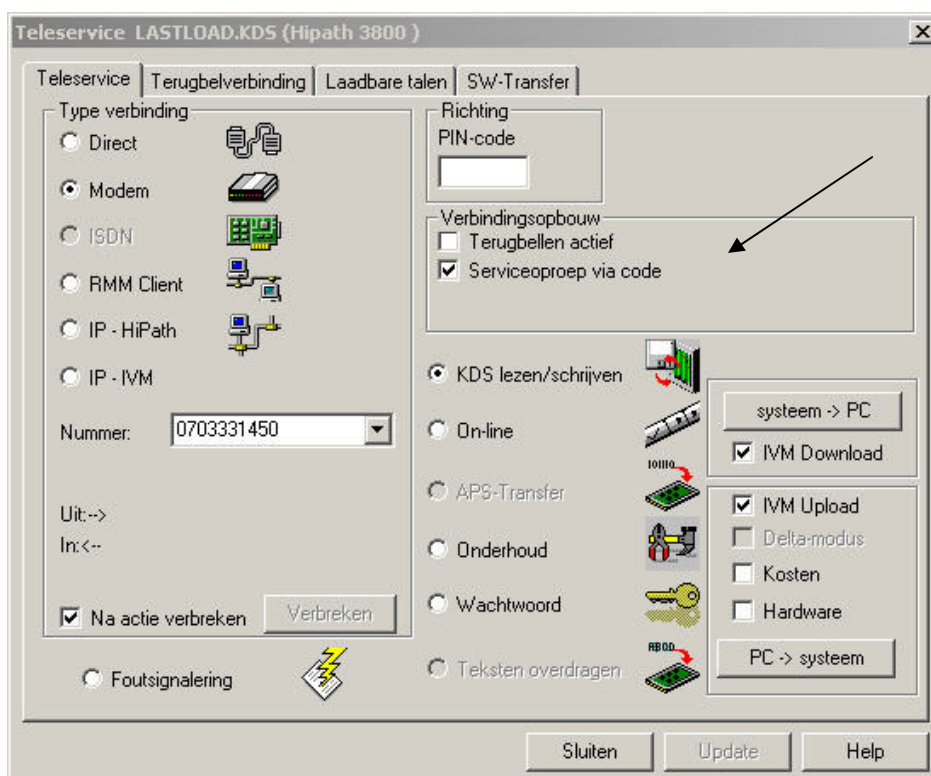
Teleservice LASTLOAD.KDS (Hipath 3800 )

Teleservice | Terugbelverbinding | Laadbare talen | SW-Transfer

Type verbinding
Direct
Modem
ISDN
RMM Client
IP - HiPath
IP - IVM

Nummer: 0703331450

Uit:-->
In:<--

Na actie verbreken
Verbreken

Foutsignalering

Richting
PIN-code

Verbindingsopbouw
Terugbellen actief
Serviceoproep via code

KDS lezen/schrijven
On-line
APS-Transfer
Onderhoud
Wachtwoord
Teksten overdragen

systeem -> PC
IVM Download

IVM Upload
Delta-modus
Kosten
Hardware
PC -> systeem

Sluiten
Update
Help